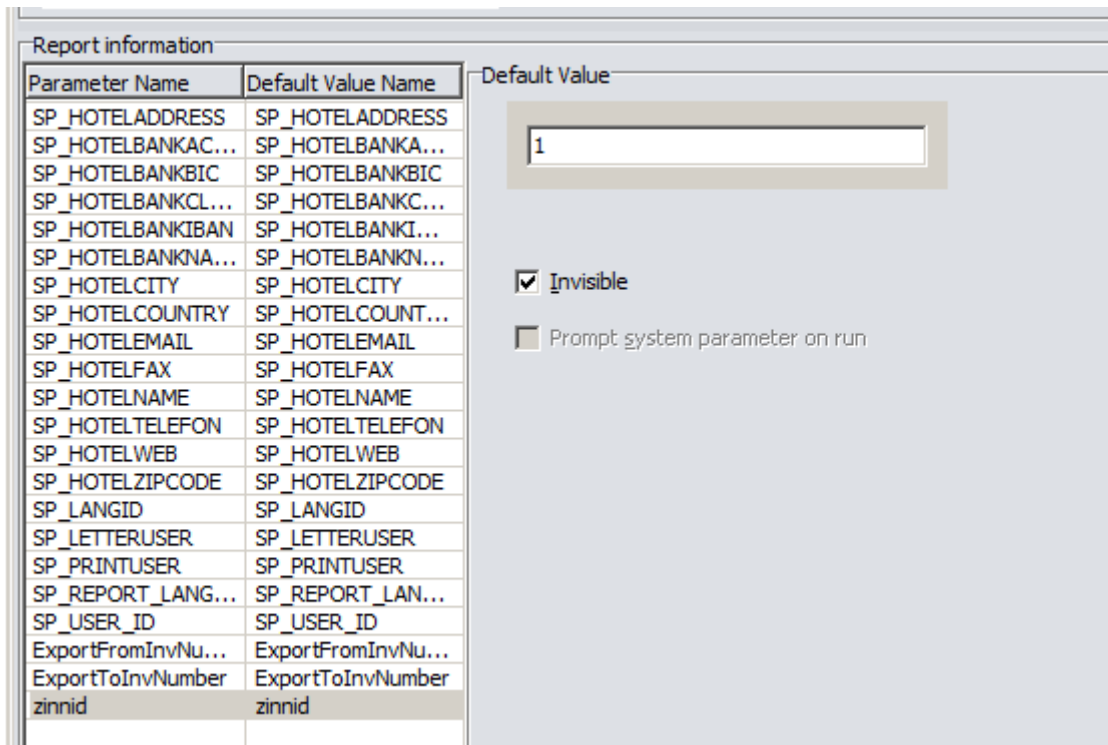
Report information

| Parameter Name | Default Value Name |
|---|---|
| SP_HOTELADDRESS | SP_HOTELADDRESS |
| SP_HOTELBANKAC... | SP_HOTELBANKA... |
| SP_HOTELBANKBIC | SP_HOTELBANKBIC |
| SP_HOTELBANKCL... | SP_HOTELBANKC... |
| SP_HOTELBANKIBAN | SP_HOTELBANKI... |
| SP_HOTELBANKNA... | SP_HOTELBANKN... |
| SP_HOTELCITY | SP_HOTELCITY |
| SP_HOTELCOUNTRY | SP_HOTELCOUNT... |
| SP_HOTELEMAIL | SP_HOTELEMAIL |
| SP_HOTELFAX | SP_HOTELFAX |
| SP_HOTELNAME | SP_HOTELNAME |
| SP_HOTELTELEFON | SP_HOTELTELEFON |
| SP_HOTELWEB | SP_HOTELWEB |
| SP_HOTELZIPCODE | SP_HOTELZIPCODE |
| SP_LANGID | SP_LANGID |
| SP_LETTERUSER | SP_LETTERUSER |
| SP_PRINTUSER | SP_PRINTUSER |
| SP_REPORT_LANG... | SP_REPORT_LAN... |
| SP_USER_ID | SP_USER_ID |
| ExportFromInvNu... | ExportFromInvNu... |
| ExportToInvNumber | ExportToInvNumber |
| zinnid | zinnid |

Default Value

1

Invisible

Prompt system parameter on run